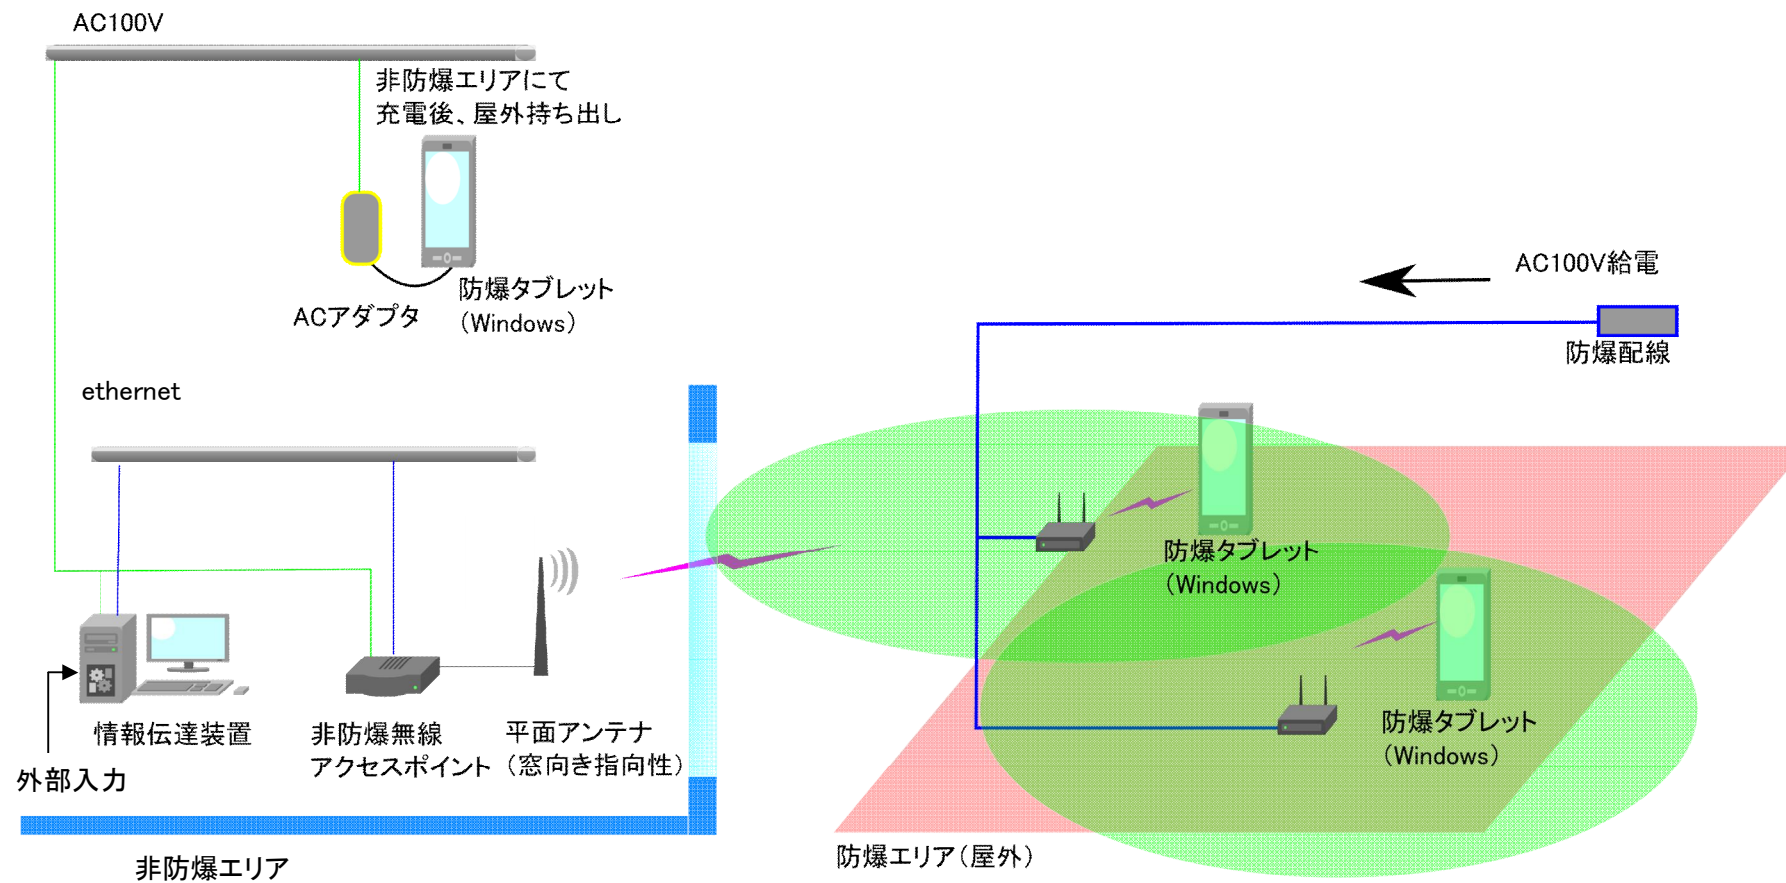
AC100V

非防爆エリアにて
充電後、屋外持ち出し

ACアダプタ

防爆タブレット
(Windows)

AC100V給電

防爆配線

ethernet

防爆タブレット
(Windows)

防爆タブレット
(Windows)

情報伝達装置

非防爆無線
アクセスポイント

平面アンテナ
(窓向き指向性)

外部入力

非防爆エリア

防爆エリア(屋外)